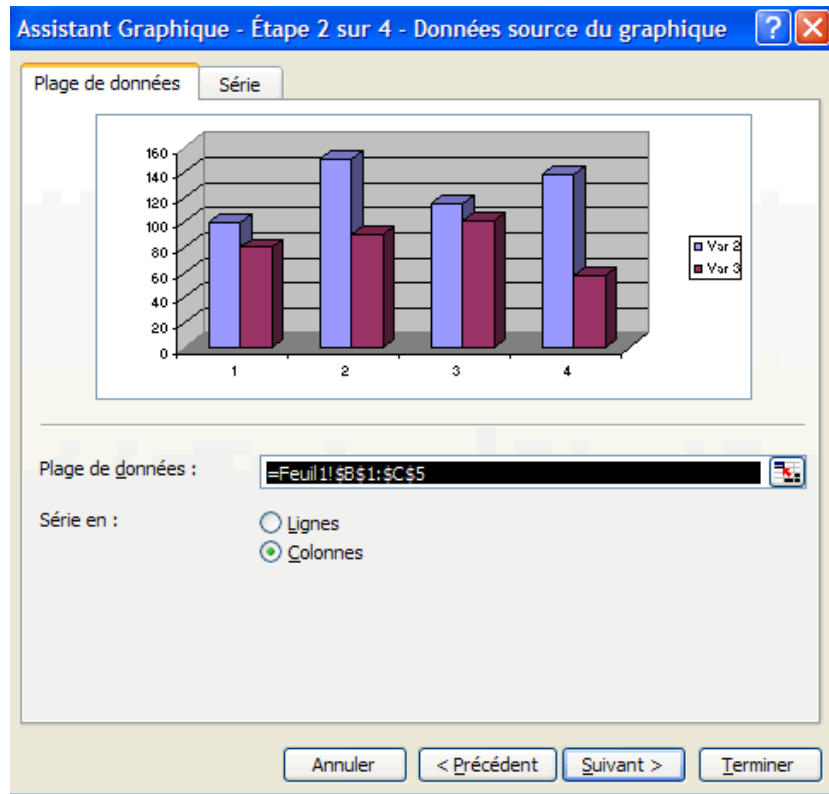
Assistant Graphique - Étape 2 sur 4 - Données source du graphique

Plage de données
Série

160
140
120
100
80
60
40
20
0
1
2
3
4

Var 2
Var 3

Plage de données :
=Feuil1!$B$1:$C$5

Série en :
Lignes
Colonnes

Annuler
< Précédent
Suivant >
Terminer